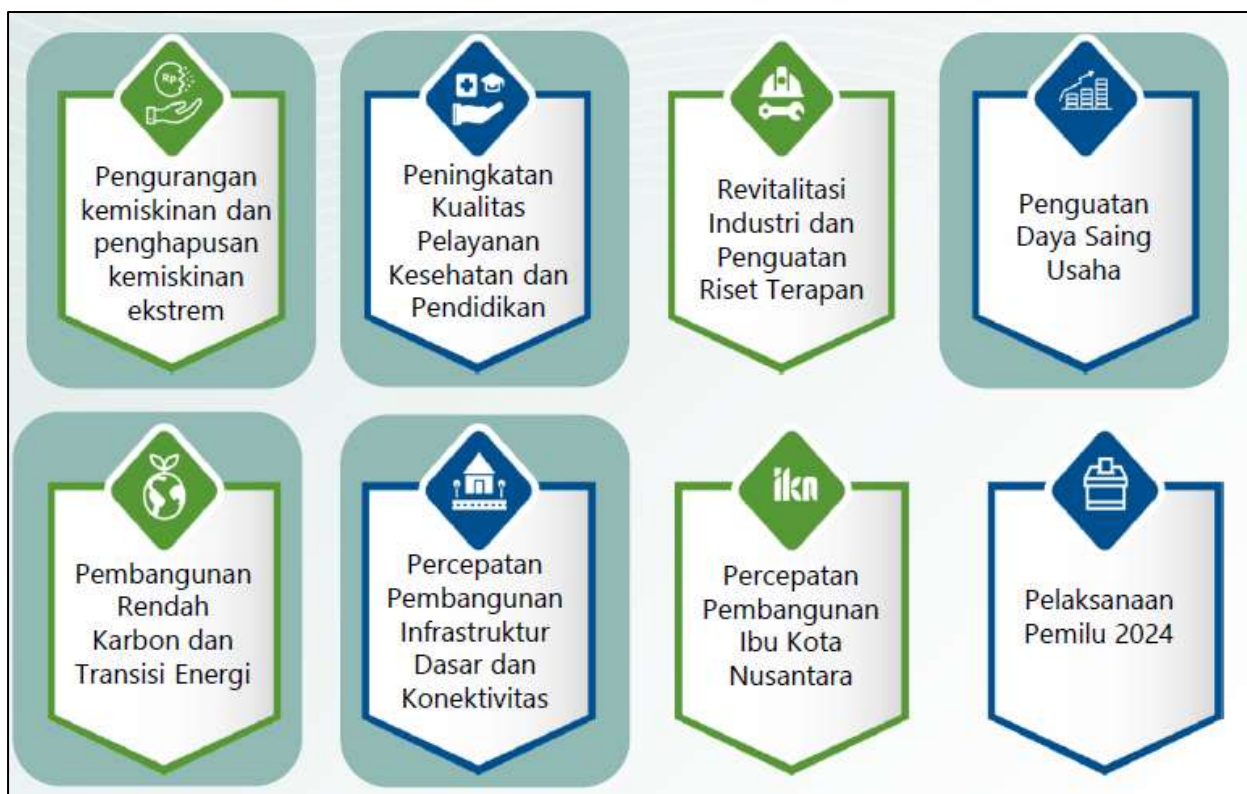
Rp

Pengurangan kemiskinan dan penghapusan kemiskinan ekstrem

Peningkatan Kualitas Pelayanan Kesehatan dan Pendidikan

Revitalitasi Industri dan Penguatan Riset Terapan

Penguatan Daya Saing Usaha

Pembangunan Rendah Karbon dan Transisi Energi

Percepatan Pembangunan Infrastruktur Dasar dan Konektivitas

ikn

Percepatan Pembangunan Ibu Kota Nusantara

Pelaksanaan Pemilu 2024